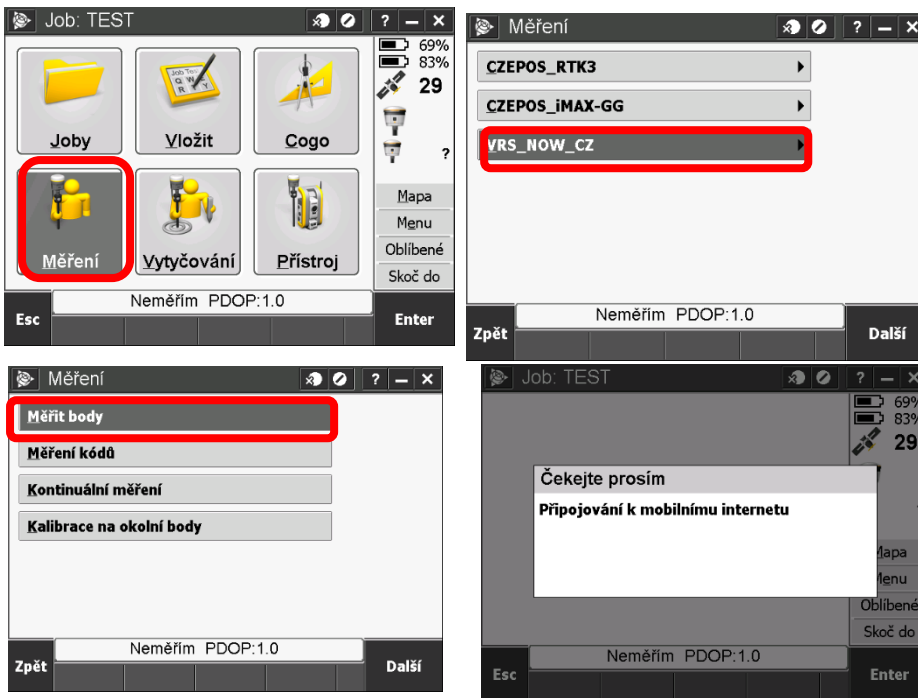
Job: TEST
? — ×
69%
83%
29
?
Joby
Vložit
Cogo
Mapa
Menu
Oblíbené
Skoč do
Měření
Vytyčování
Přístroj
Esc
Neměřím PDOP:1.0
Enter

Měření
? — ×
CZEPOS_RTK3
CZEPOS_iMAX-GG
VRS_NOW_CZ
Zpět
Neměřím PDOP:1.0
Další

Měření
? — ×
Měřit body
Měření kódů
Kontinuální měření
Kalibrace na okolní body
Zpět
Neměřím PDOP:1.0
Další

Job: TEST
? — ×
69%
83%
29
Čekejte prosím
Připojování k mobilnímu internetu
Mapa
Menu
Oblíbené
Skoč do
Esc
Neměřím PDOP:1.0
Enter